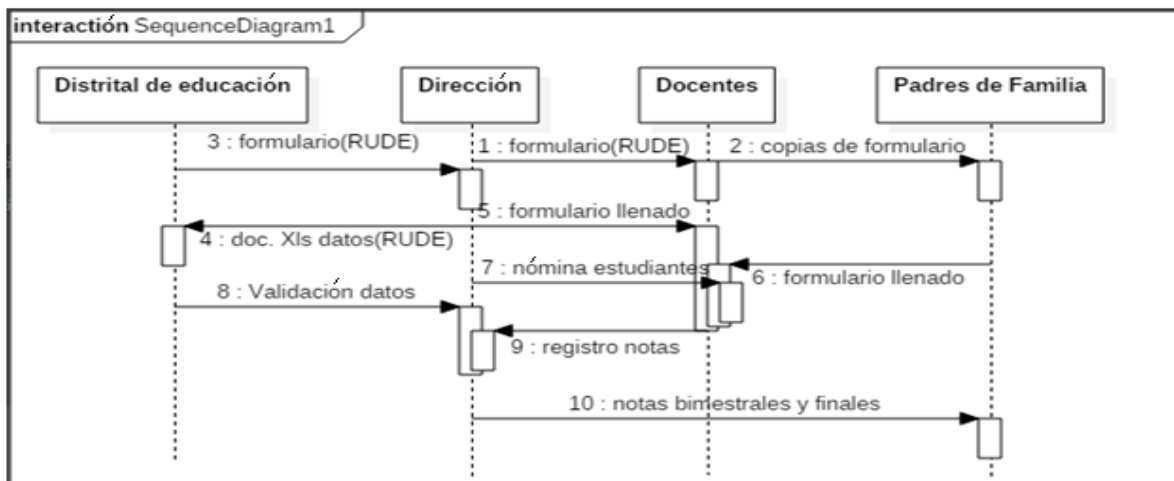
interacción SequenceDiagram1

Distrital de educación

Dirección

Docentes

Padres de Familia

3 : formulario(RUDE)

1 : formulario(RUDE)

2 : copias de formulario

5 : formulario llenado

4 : doc. Xls datos(RUDE)

7 : nómina estudiantes

6 : formulario llenado

8 : Validación datos

9 : registro notas

10 : notas bimestrales y finales